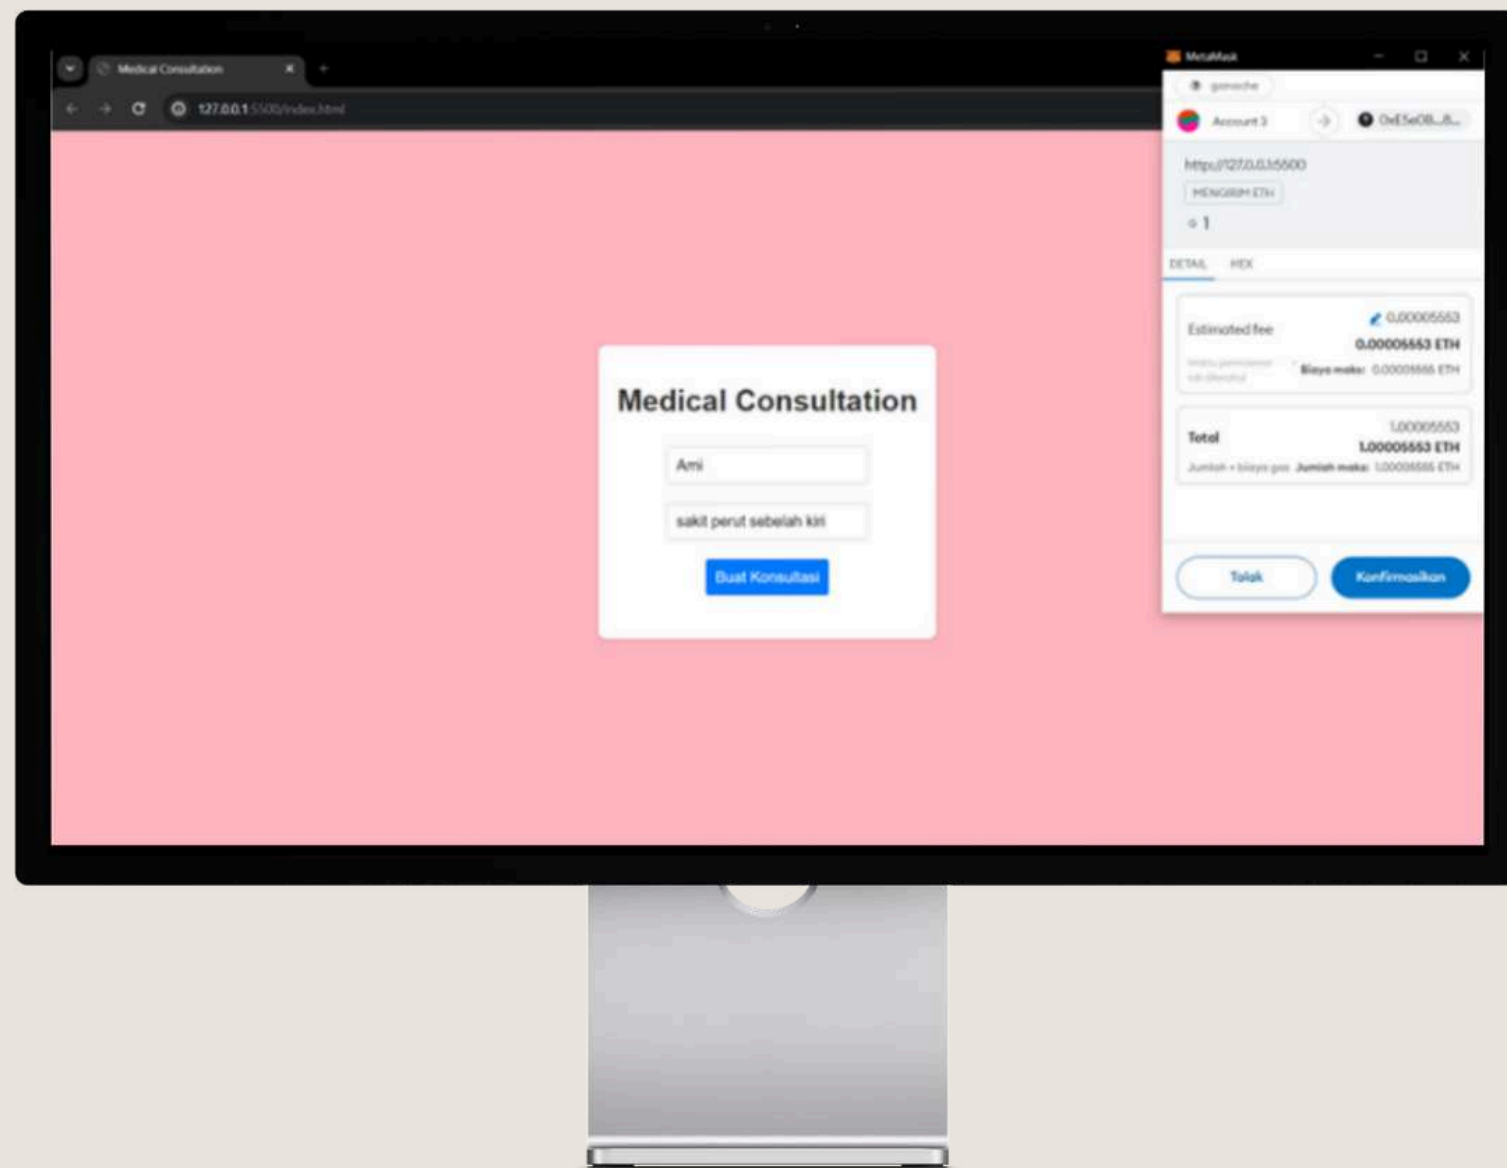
Medical Consultation ×
127.0.0.1:5500/index.html

MetaMask
ganache
Account 3
0xE5eOB...8...
http://127.0.0.1:5500
MENGIRIM ETH
1
DETAIL HEX
Estimated fee
0.00005553
0.00005553 ETH
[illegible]
Biaya maks: 0.00005565 ETH
Total
1.00005553
1.00005553 ETH
Jumlah + biaya gas
Jumlah maks: 1.00005565 ETH
Tolak
Konfirmasikan

Medical Consultation
Ami
sakit perut sebelah kiri
Buat Konsultasi